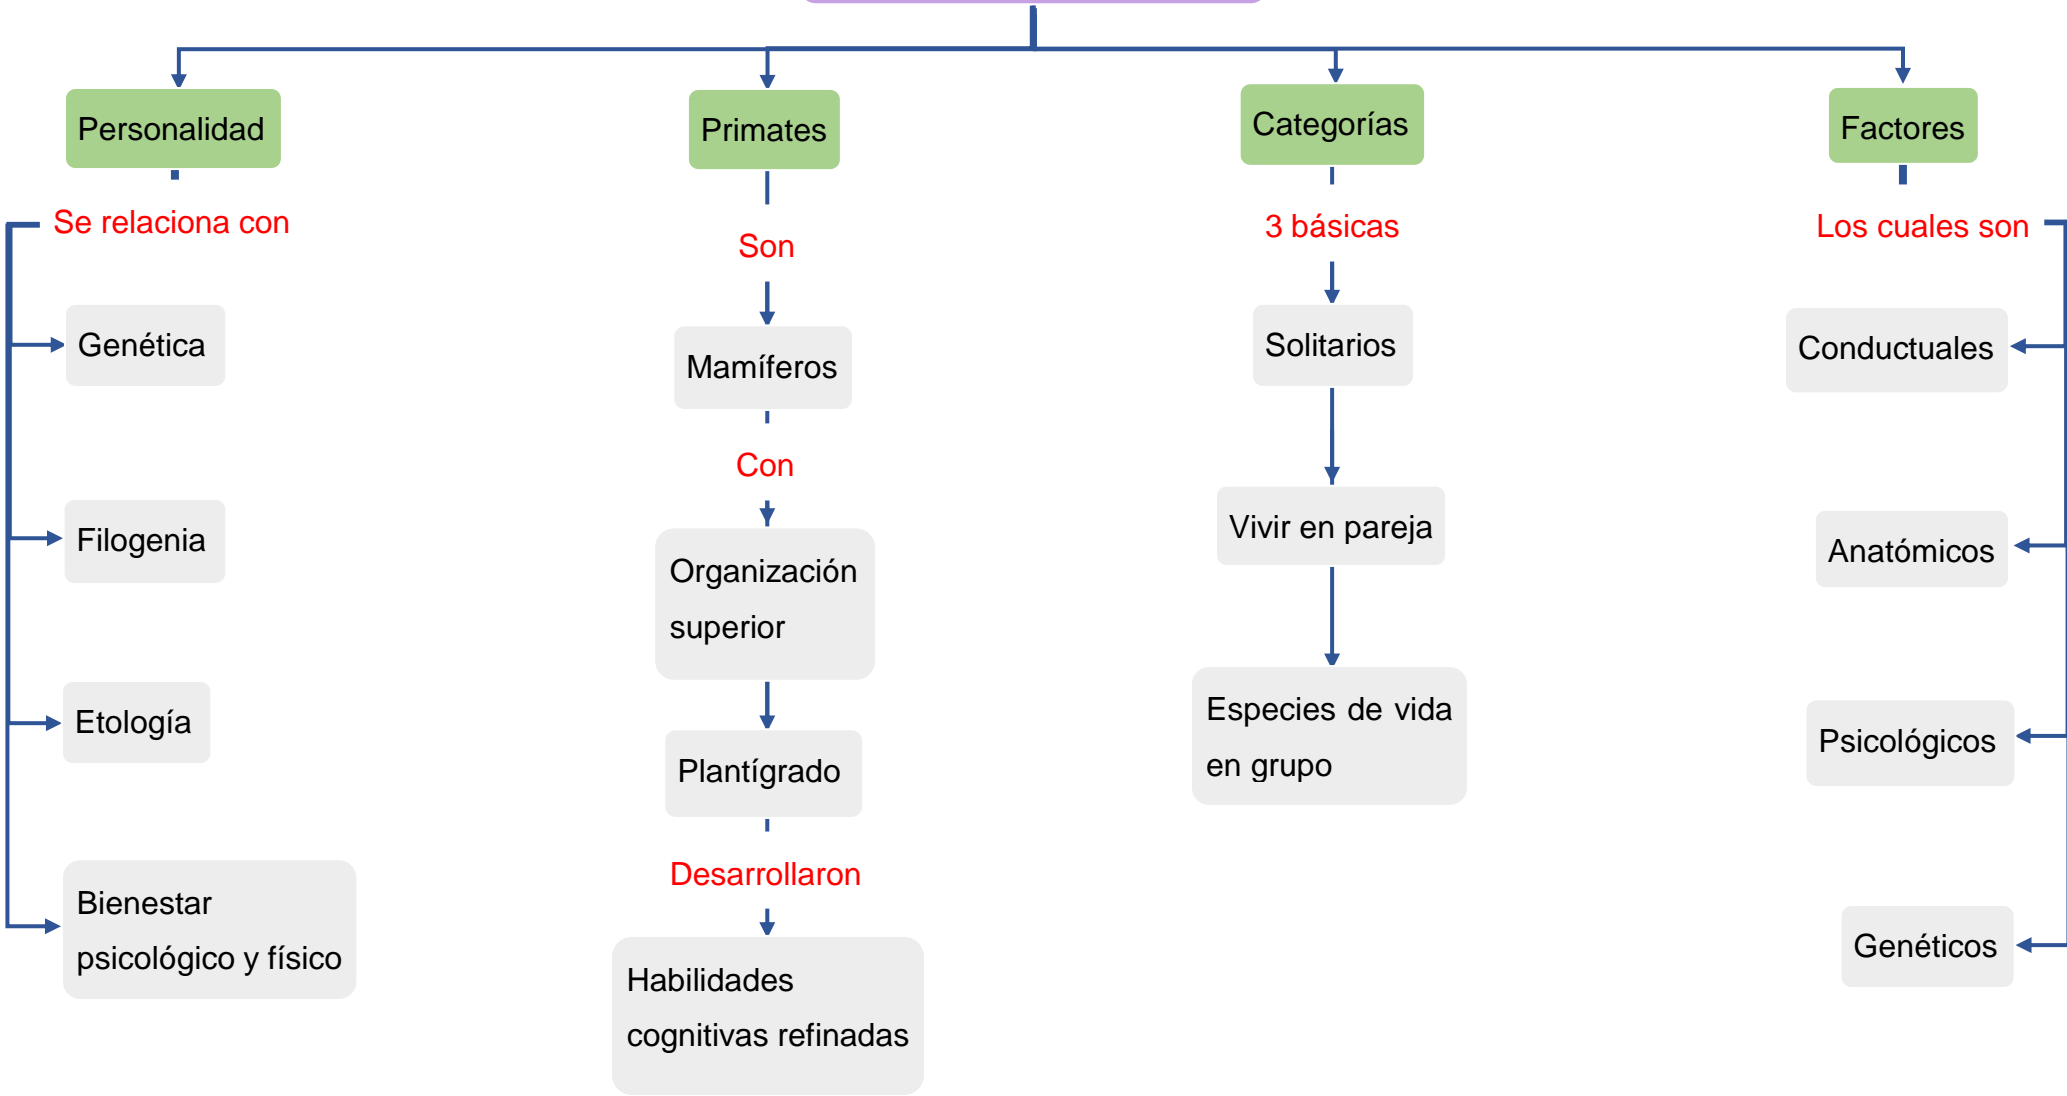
Personalidad

Se relaciona con

Genética

Filogenia

Etología

Bienestar psicológico y físico

Primates

Son

Mamíferos

Con

Organización superior

Plantígrado

Desarrollaron

Habilidades cognitivas refinadas

Categorías

3 básicas

Solitarios

Vivir en pareja

Especies de vida en grupo

Factores

Los cuales son

Conductuales

Anatómicos

Psicológicos

Genéticos